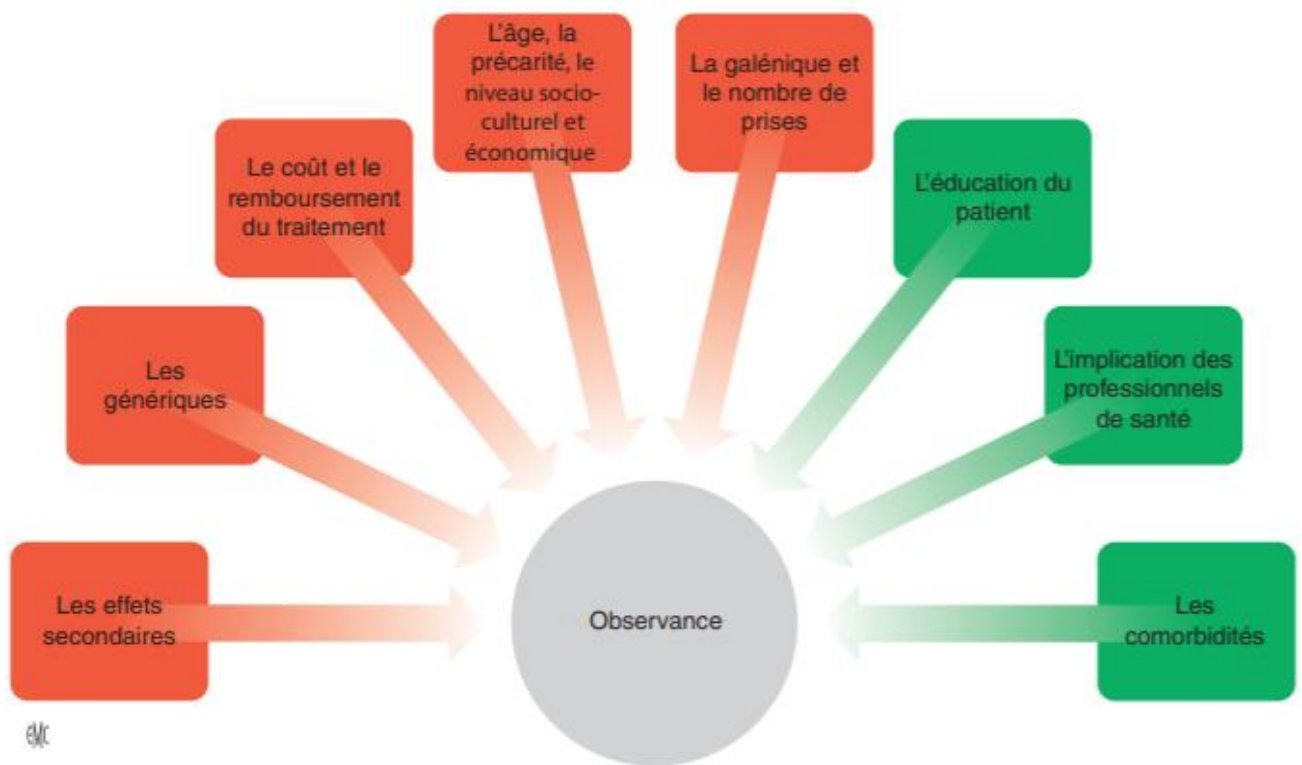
L'âge, la précarité, le niveau socio-culturel et économique

La galénique et le nombre de prises

Le coût et le remboursement du traitement

L'éducation du patient

Les génériques

L'implication des professionnels de santé

Les effets secondaires

Observance

Les comorbidités

EMC